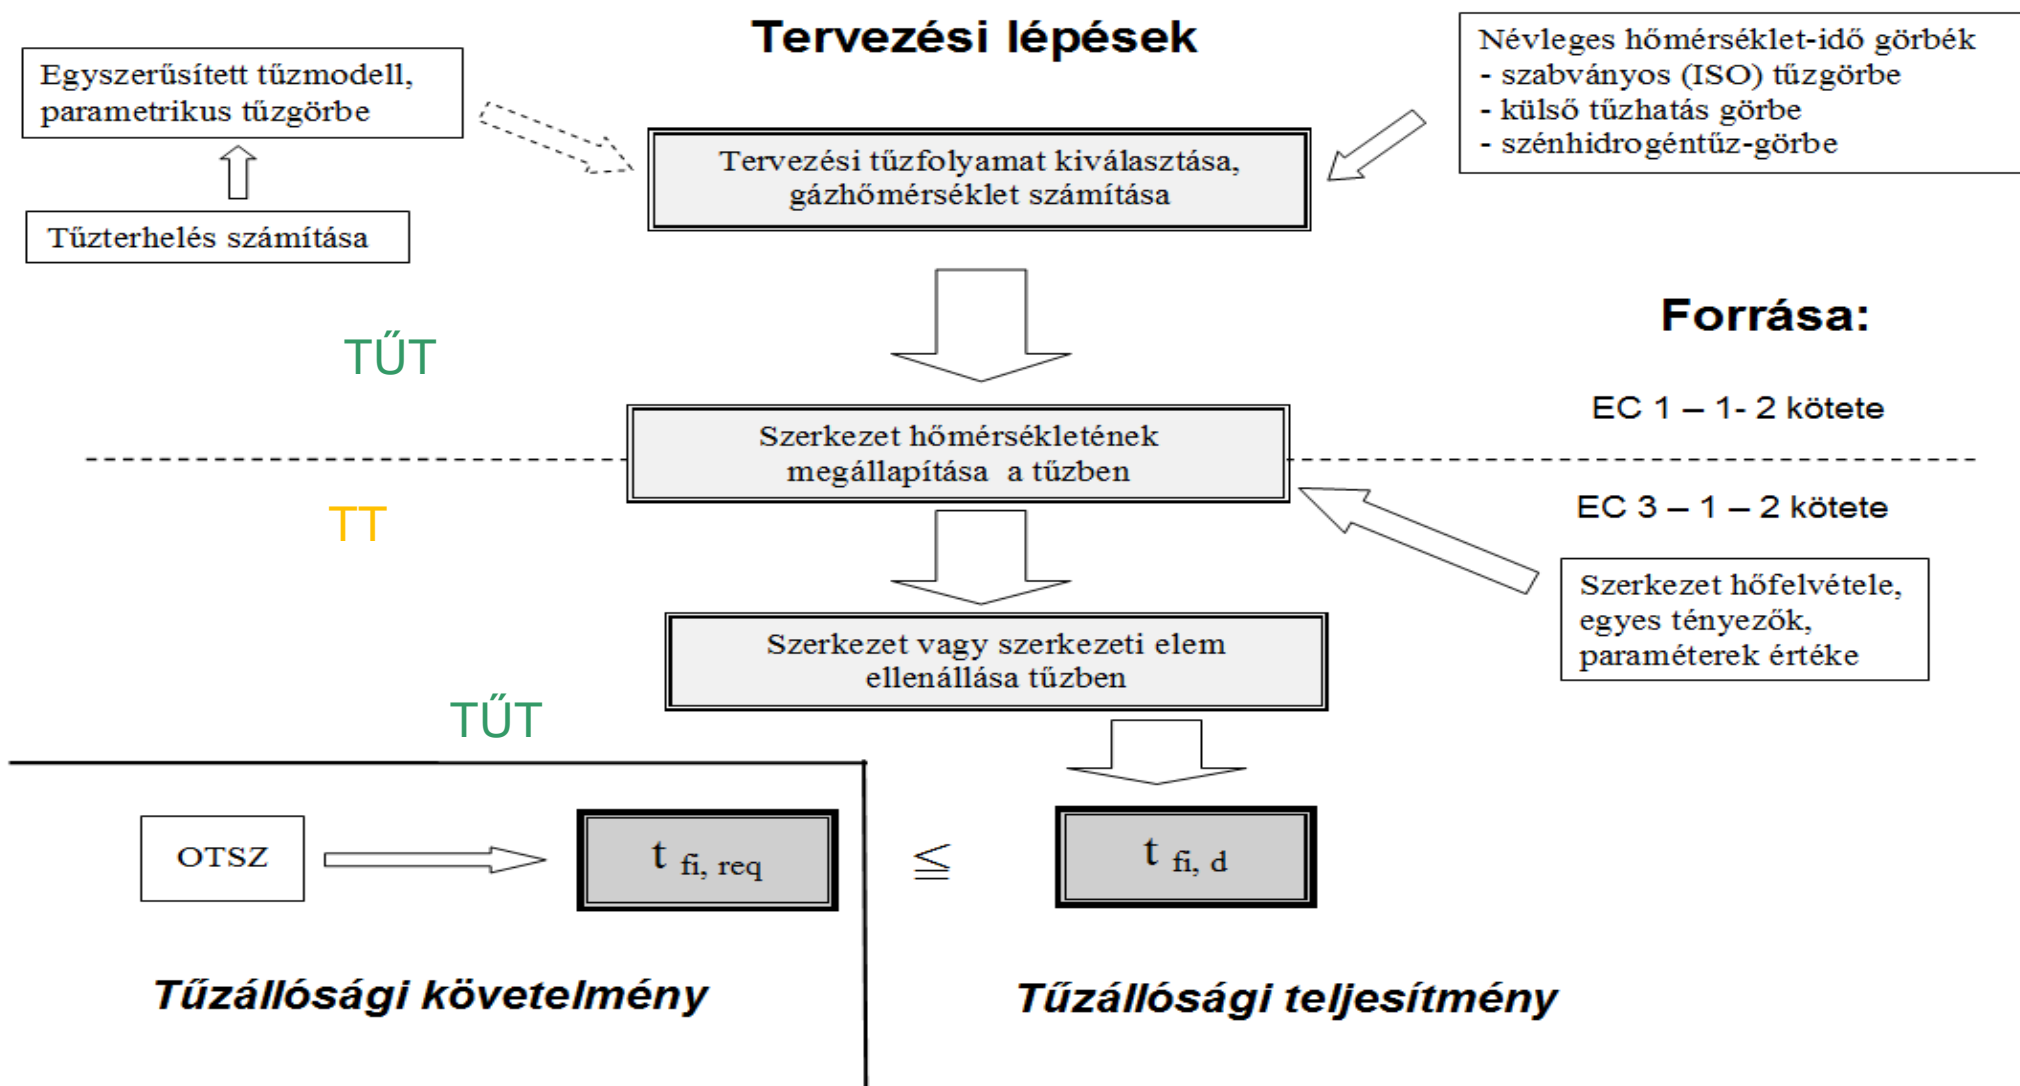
Tervezési lépések

Egyszerűsített tűzmodell, parametrikus tűzgörbe

Tűzterhelés számítása

Névleges hőmérséklet-idő görbék
- szabványos (ISO) tűzgörbe
- külső tűzhatás görbe
- szénhidrogéntűz-görbe

Tervezési tűzfolyamat kiválasztása, gázhőmérséklet számítása

Forrása:

TŰT

EC 1 – 1- 2 kötete

Szerkezet hőmérsékletének megállapítása a tűzben

TT

EC 3 – 1 – 2 kötete

Szerkezet hőfelvétele, egyes tényezők, paraméterek értéke

Szerkezet vagy szerkezeti elem ellenállása tűzben

TŰT

OTSZ

$t_{fi,\ req}$

$\leq$

$t_{fi,\ d}$

Tűzállósági követelmény

Tűzállósági teljesítmény